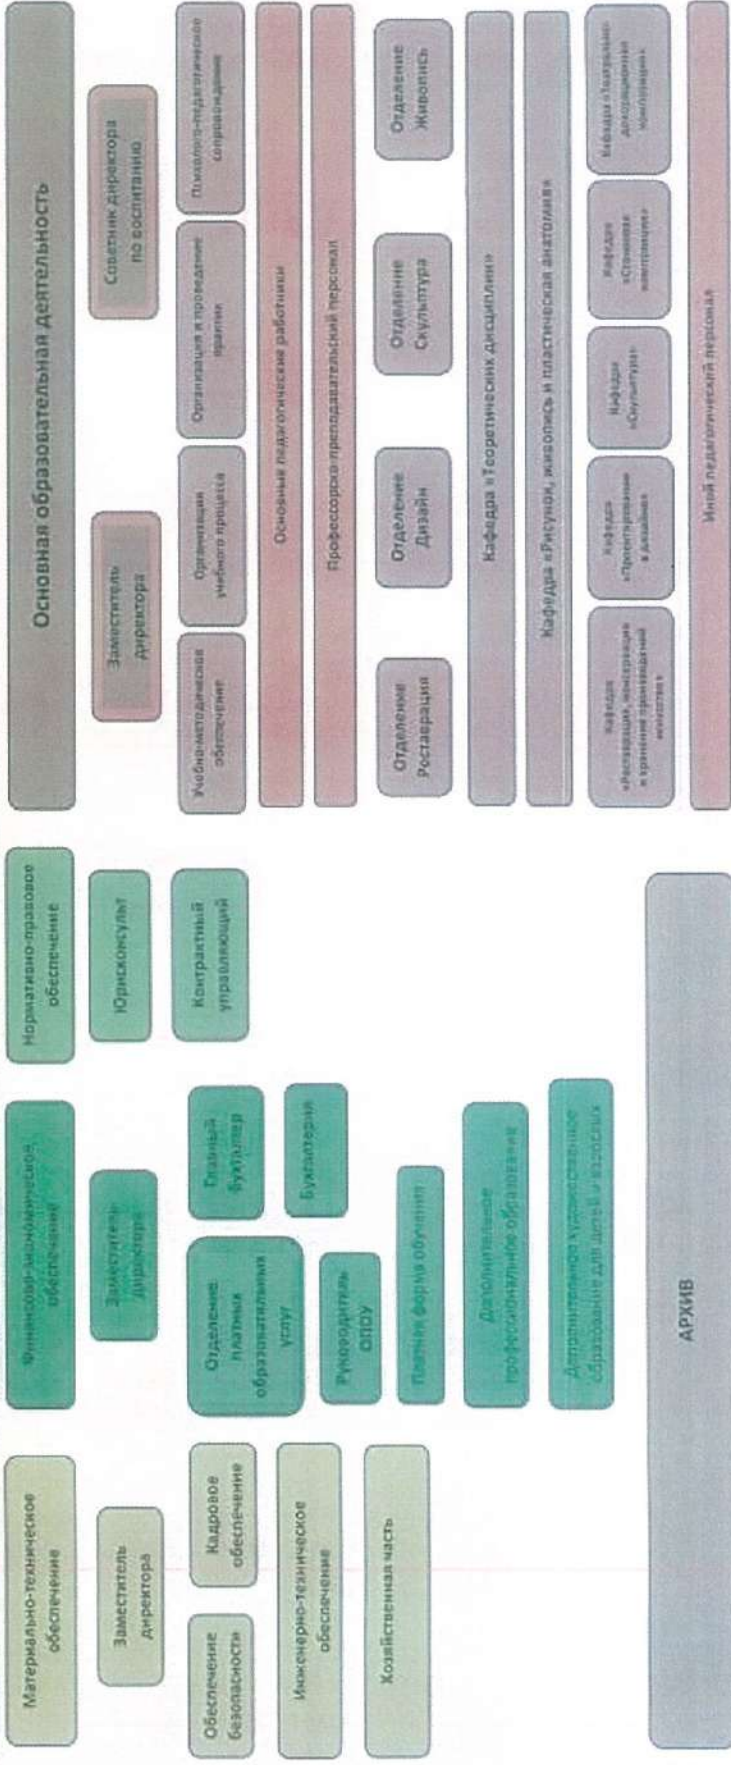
Основная образовательная деятельность

Советник директора по воспитанию

Заместитель директора

Учебно-методическое обеспечение

Организация учебного процесса

Организация и проведение практик

Психолого-педагогическое сопровождение

Основные педагогические работники

Профессорско-преподавательский персонал

Отделение Реставрация

Отделение Дизайн

Отделение Скульптура

Отделение Живопись

Кафедра «Теоретических дисциплин»

Кафедра «Рисунок, живопись и пластическая анатомия»

Кафедра «Реставрация, консервация и хранение произведений искусства»

Кафедра «Проектирование в дизайне»

Кафедра «Скульптура»

Кафедра «Станковая композиция»

Кафедра «Театрально-декорационная композиция»

Иной педагогический персонал

Нормативно-правовое обеспечение

Юрисконсульт

Контрактный управляющий

Финансово-экономическое обеспечение

Заместитель директора

Главный бухгалтер

Бухгалтерия

Отделение платных образовательных услуг

Руководитель ОПОУ

Платная форма обучения

Дополнительное профессиональное образование

Дополнительное художественное образование для детей и взрослых

АРХИВ

Материально-техническое обеспечение

Заместитель директора

Обеспечение безопасности

Кадровое обеспечение

Инженерно-техническое обеспечение

Хозяйственная часть